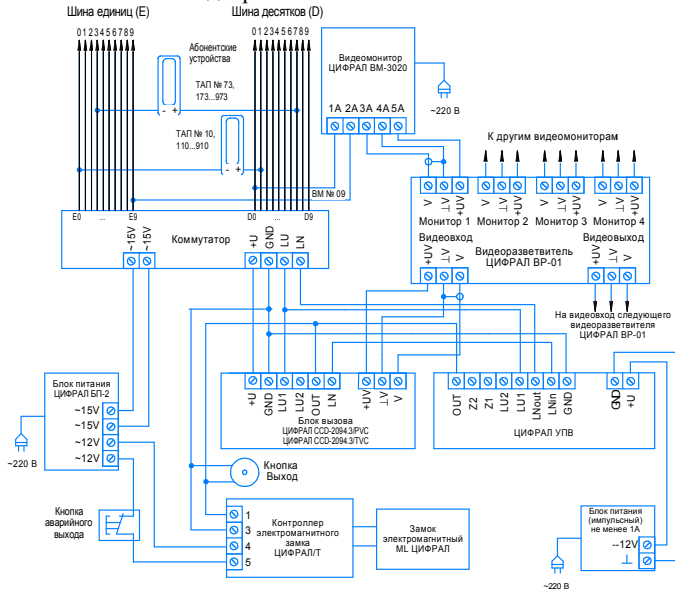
Шина единиц (E)

Шина десятков (D)

0123456789

0123456789

Абонентские устройства

ТАП № 73, 173...973

ТАП № 10, 110...910

Видеомонитор ЦИФРАЛ ВМ-3020

1А 2А 3А 4А 5А

~220 В

К другим видеомониторам

ВМ № 09

E0 ... E9

D0 ... D9

~15V ~15V

Коммутатор

+U GND LU LN

V ⊥V +UV

Монитор 1 Монитор 2 Монитор 3 Монитор 4

Видеовход

Видеоразветвитель ЦИФРАЛ ВР-01

Видеовыход

+UV ⊥V V

На видеовход следующего видеоразветвителя ЦИФРАЛ ВР-01

Блок питания ЦИФРАЛ БП-2

~15V ~15V ~12V ~12V

~220 В

+U GND LU1 LU2 OUT LN

+UV ⊥V V

Блок вызова ЦИФРАЛ CCD-2094.3/PVC ЦИФРАЛ CCD-2094.3/TVC

OUT Z2 Z1 LU2 LU1 LNout LNin GND

GND +U

ЦИФРАЛ УПВ

Кнопка Выход

Кнопка аварийного выхода

1 2 3 4 5

Контроллер электромагнитного замка ЦИФРАЛ/Т

Замок электромагнитный ML ЦИФРАЛ

Блок питания (импульсный) не менее 1А

--12V

⊥

~220 В